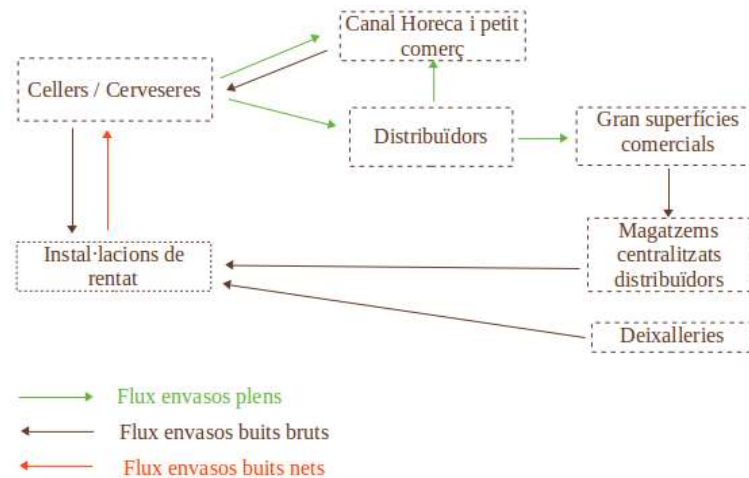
Canal Horeca i petit comerç

Cellers / Cerveseres

Distribuïdors

Gran superfícies comercials

Magatzems centralitzats distribuïdors

Instal·lacions de rentat

Deixalleries

Flux envasos plens

Flux envasos buits bruts

Flux envasos buits nets